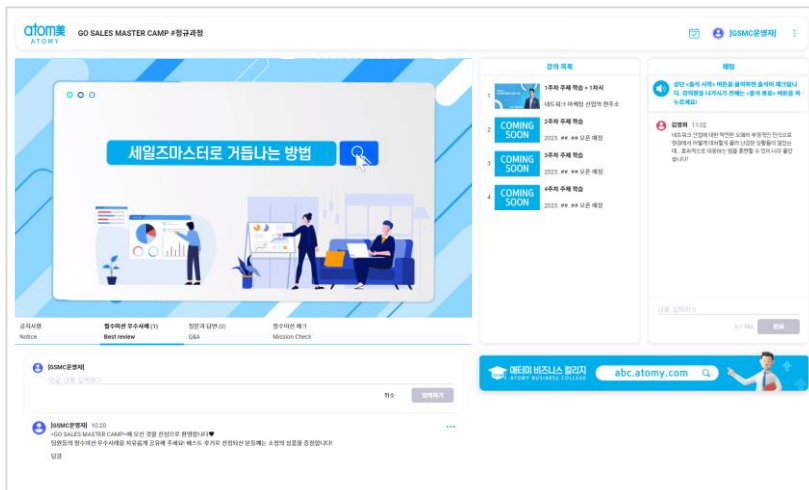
atom美 ATOMY GO SALES MASTER CAMP #정규과정

[GSMC운영자]

세일즈마스터로 거듭나는 방법

강의 목록

1 1주차 주제 학습 > 1차시
네트워크 마케팅 산업의 현주소

2 COMING SOON 2주차 주제 학습
2023. ##. ## 오픈 예정

3 COMING SOON 3주차 주제 학습
2023. ##. ## 오픈 예정

4 COMING SOON 4주차 주제 학습
2023. ##. ## 오픈 예정

채팅

상단 <출석 시작> 버튼을 클릭하면 출석이 체크됩니다. 강의창을 나가시기 전에는 <출석 종료> 버튼을 눌러주세요!

김영희 11:02
네트워크 산업에 대한 막연한 오해와 부정적인 인식으로 현장에서 어떻게 대처할지 몰라 난감한 상황들이 있었는데.. 효과적으로 대응하는 방법 훌륭한 수 있어 너무 좋았습니다!

내용 입력하기

0 / 500 전송

공지사항 Notice | 필수미션 우수사례 (1) Best review | 질문과 답변 (0) Q&A | 필수미션 체크 Mission Check

[GSMC운영자]
댓글 내용 입력하기
취소 업로드하기

[GSMC운영자] 10:20
<GO SALES MASTER CAMP>에 오신 것을 진심으로 환영합니다!♥
단원들의 필수미션 우수사례를 자유롭게 공유해 주세요! 베스트 후기로 선정되신 분들께는 소정의 상품을 증정합니다!
답글

애터미 비즈니스 칼리지 ATOMY BUSINESS COLLEGE abc.atomy.com